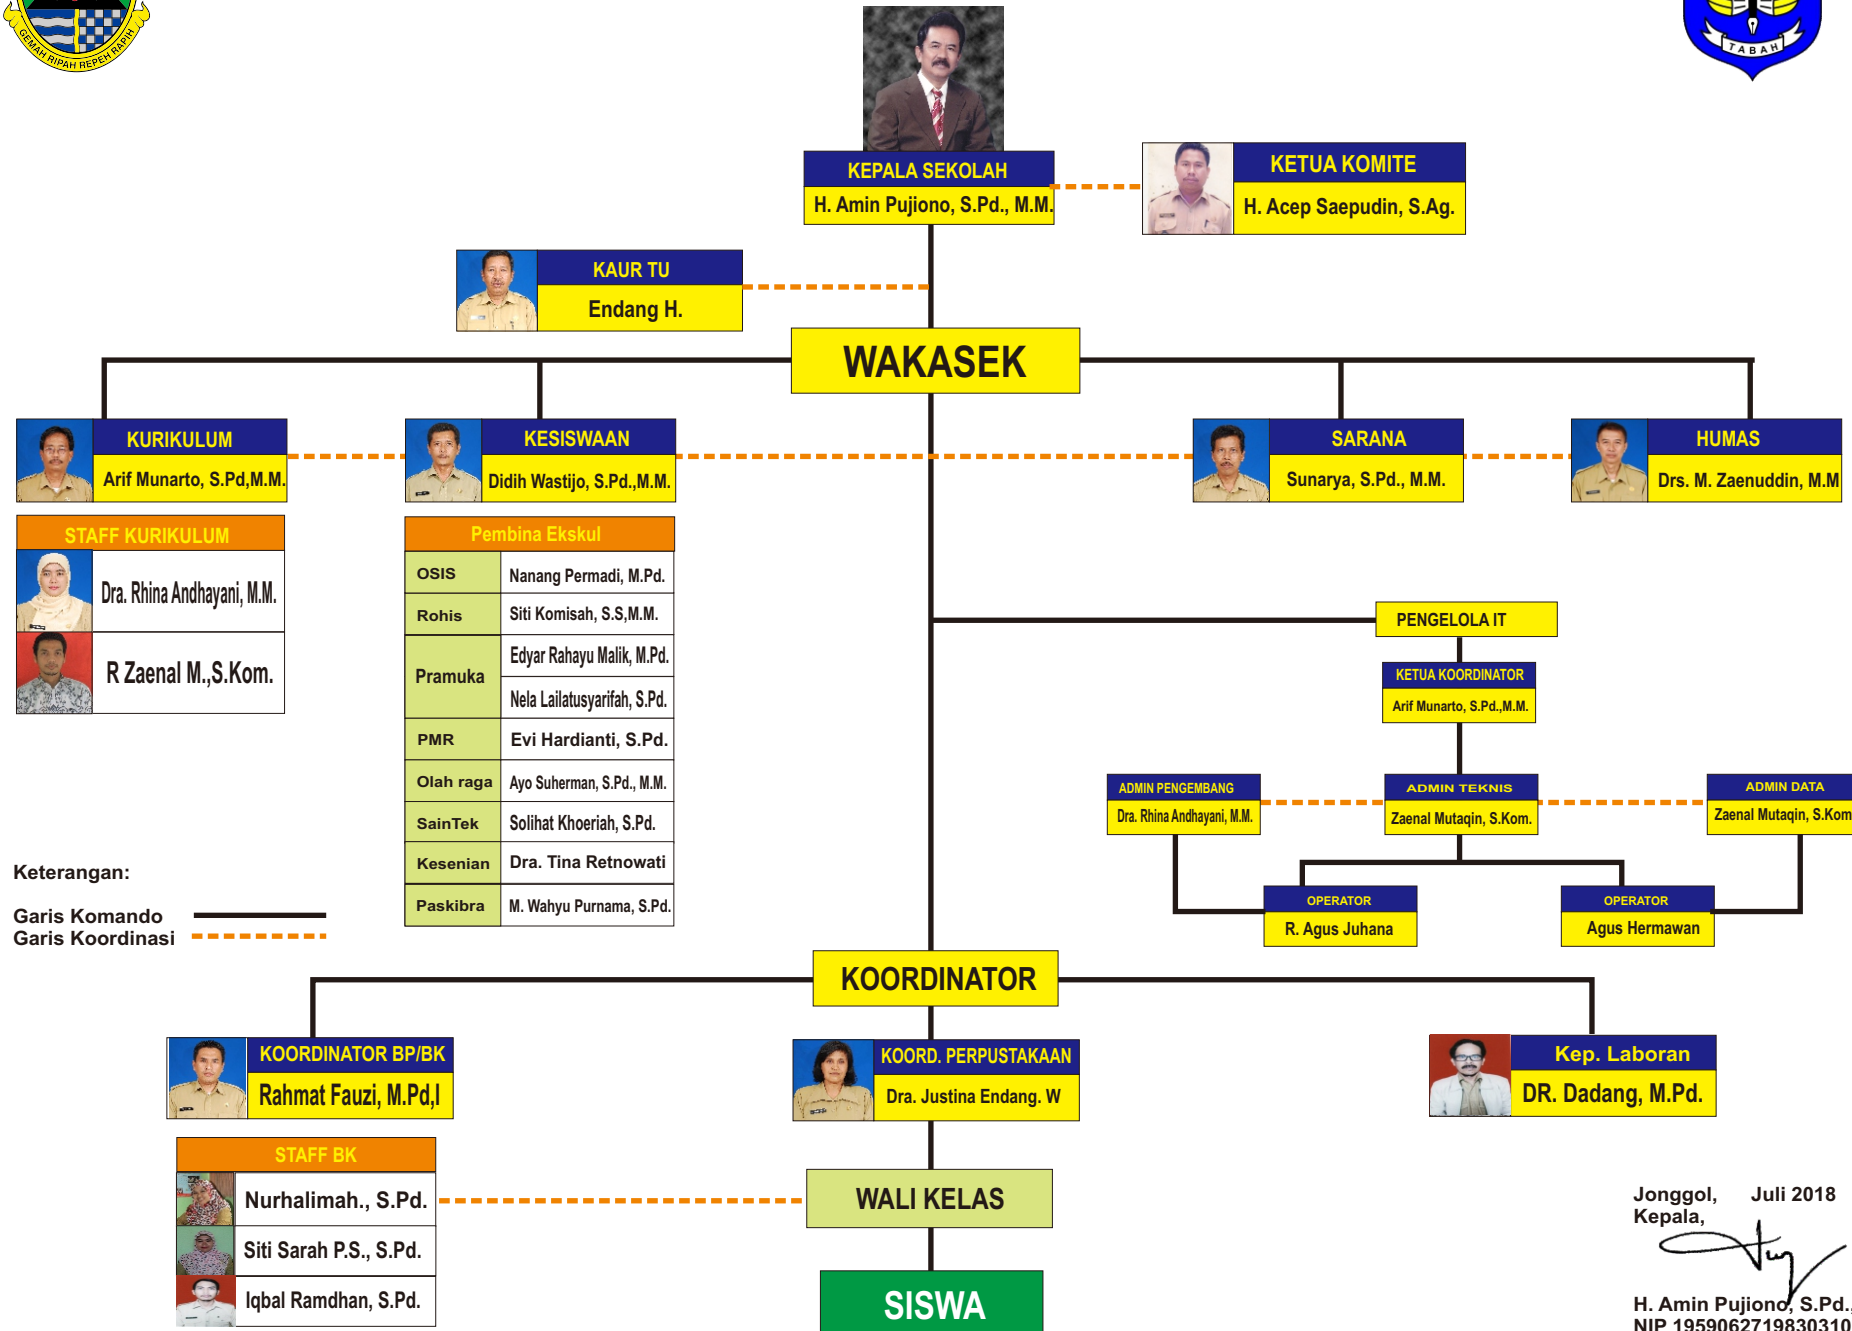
GEMAH RIPAH REPEH RAPIH

TABAH

KEPALA SEKOLAH
H. Amin Pujiono, S.Pd., M.M.

KETUA KOMITE
H. Acep Saepudin, S.Ag.

KAUR TU
Endang H.

WAKASEK

KURIKULUM
Arif Munarto, S.Pd,M.M.

KESISWAAN
Didih Wastijo, S.Pd.,M.M.

SARANA
Sunarya, S.Pd., M.M.

HUMAS
Drs. M. Zaenuddin, M.M

STAFF KURIKULUM
Dra. Rhina Andhayani, M.M.
R Zaenal M.,S.Kom.

Pembina Ekskul

| | |
|---|---|
| OSIS | Nanang Permadi, M.Pd. |
| Rohis | Siti Komisah, S.S,M.M. |
| Pramuka | Edyar Rahayu Malik, M.Pd. |
| | Nela Lailatusyarifah, S.Pd. |
| PMR | Evi Hardianti, S.Pd. |
| Olah raga | Ayo Suherman, S.Pd., M.M. |
| SainTek | Solihat Khoeriah, S.Pd. |
| Kesenian | Dra. Tina Retnowati |
| Paskibra | M. Wahyu Purnama, S.Pd. |

PENGELOLA IT
KETUA KOORDINATOR
Arif Munarto, S.Pd.,M.M.
ADMIN PENGEMBANG
Dra. Rhina Andhayani, M.M.
ADMIN TEKNIS
Zaenal Mutaqin, S.Kom.
ADMIN DATA
Zaenal Mutaqin, S.Kom
OPERATOR
R. Agus Juhana
OPERATOR
Agus Hermawan

Keterangan:
Garis Komando
Garis Koordinasi

KOORDINATOR

KOORDINATOR BP/BK
Rahmat Fauzi, M.Pd,I

KOORD. PERPUSTAKAAN
Dra. Justina Endang. W

Kep. Laboran
DR. Dadang, M.Pd.

STAFF BK
Nurhalimah., S.Pd.
Siti Sarah P.S., S.Pd.
Iqbal Ramdhan, S.Pd.

WALI KELAS

SISWA

Jonggol, Juli 2018
Kepala,

H. Amin Pujiono, S.Pd.,
NIP 1959062719830310